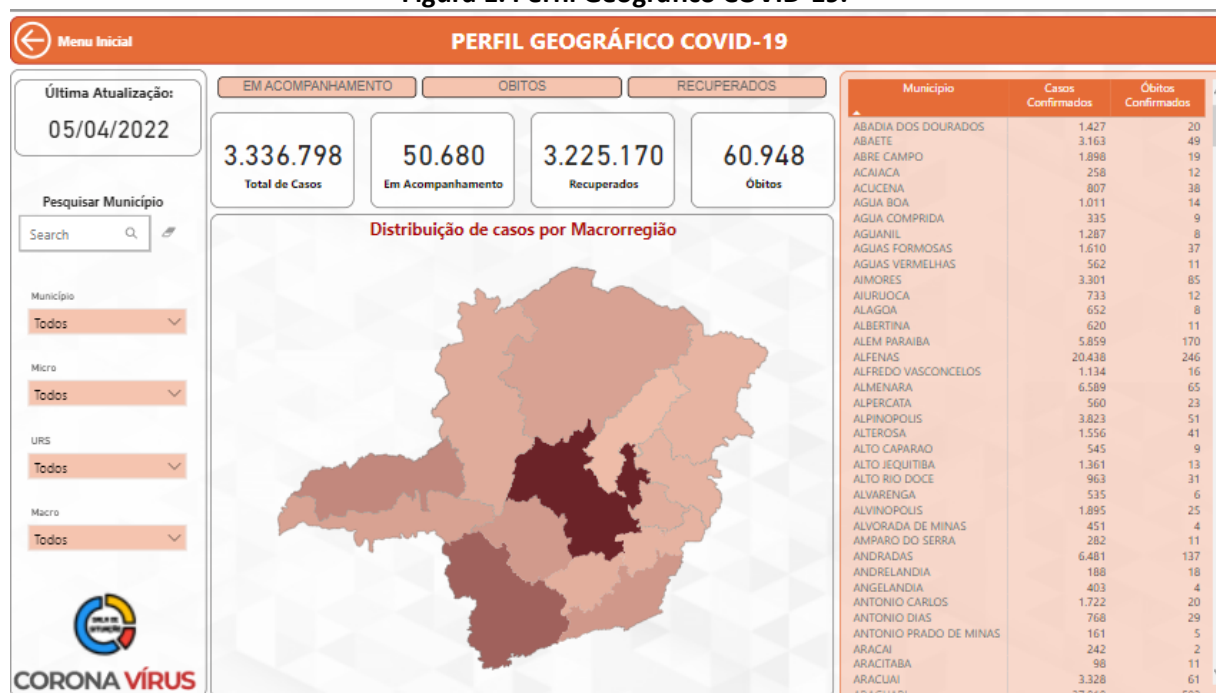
Figura 1: Perfil Geográfico COVID-19.

Menu Inicial

PERFIL GEOGRÁFICO COVID-19

Última Atualização:

05/04/2022

Pesquisar Município

Search

Município
Todos

Micro
Todos

URS
Todos

Macro
Todos

CORONA VÍRUS

EM ACOMPANHAMENTO | OBITOS | RECUPERADOS

3.336.798
Total de Casos

50.680
Em Acompanhamento

3.225.170
Recuperados

60.948
Óbitos

Distribuição de casos por Macrorregião

| Município | Casos Confirmados | Óbitos Confirmados |
|---|---|---|
| ABADIA DOS DOURADOS | 1.427 | 20 |
| ABAETE | 3.163 | 49 |
| ABRE CAMPO | 1.898 | 19 |
| ACAIACA | 258 | 12 |
| ACUCENA | 807 | 38 |
| AGUA BOA | 1.011 | 14 |
| AGUA COMPRIDA | 335 | 9 |
| AGUANIL | 1.287 | 8 |
| AGUAS FORMOSAS | 1.610 | 37 |
| AGUAS VERMELHAS | 562 | 11 |
| AIMORES | 3.301 | 85 |
| AIURUOCA | 733 | 12 |
| ALAGOA | 652 | 8 |
| ALBERTINA | 620 | 11 |
| ALEM PARAIBA | 5.859 | 170 |
| ALFENAS | 20.438 | 246 |
| ALFREDO VASCONCELOS | 1.134 | 16 |
| ALMENARA | 6.589 | 65 |
| ALPERCATA | 560 | 23 |
| ALPINOPOLIS | 3.823 | 51 |
| ALTEROSA | 1.556 | 41 |
| ALTO CAPARAO | 545 | 9 |
| ALTO JEQUITIBA | 1.361 | 13 |
| ALTO RIO DOCE | 963 | 31 |
| ALVARENGA | 535 | 6 |
| ALVINOPOLIS | 1.895 | 25 |
| ALVORADA DE MINAS | 451 | 4 |
| AMPARO DO SERRA | 282 | 11 |
| ANDRADAS | 6.481 | 137 |
| ANDRELANDIA | 188 | 18 |
| ANGELANDIA | 403 | 4 |
| ANTONIO CARLOS | 1.722 | 20 |
| ANTONIO DIAS | 768 | 29 |
| ANTONIO PRADO DE MINAS | 161 | 5 |
| ARACAI | 242 | 2 |
| ARACITABA | 98 | 11 |
| ARACUAI | 3.328 | 61 |